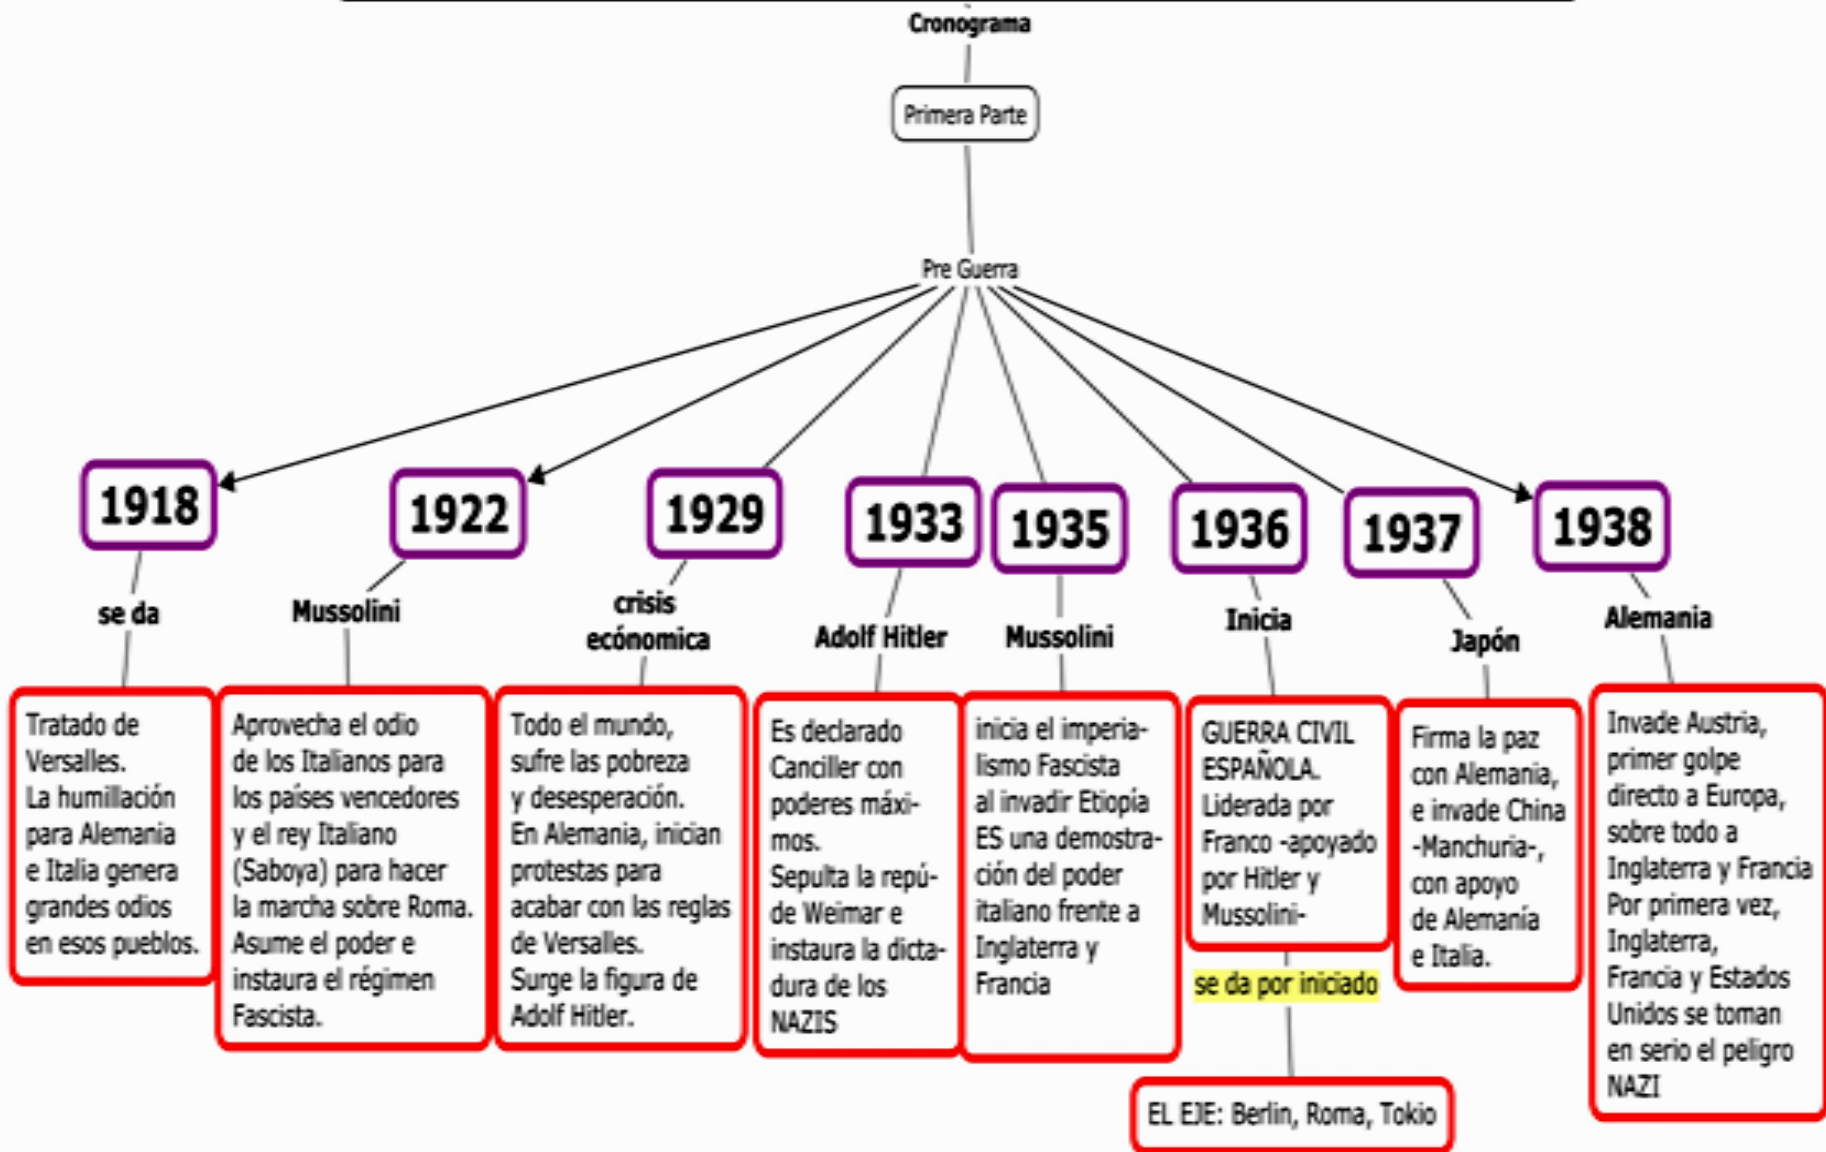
Cronograma

Primera Parte

Pre Guerra

1918

se da

Tratado de Versalles. La humillación para Alemania e Italia genera grandes odios en esos pueblos.

1922

Mussolini

Aprovecha el odio de los Italianos para los países vencedores y el rey Italiano (Saboya) para hacer la marcha sobre Roma. Asume el poder e instaura el régimen Fascista.

1929

crisis ecónomica

Todo el mundo, sufre las pobreza y desesperación. En Alemania, inician protestas para acabar con las reglas de Versalles. Surge la figura de Adolf Hitler.

1933

Adolf Hitler

Es declarado Canciller con poderes máximos. Sepulta la repú- de Weimar e instaura la dictadura de los NAZIS

1935

Mussolini

inicia el imperialismo Fascista al invadir Etiopía ES una demostración del poder italiano frente a Inglaterra y Francia

1936

Inicia

GUERRA CIVIL ESPAÑOLA. Liderada por Franco -apoyado por Hitler y Mussolini-

se da por iniciado

EL EJE: Berlin, Roma, Tokio

1937

Japón

Firma la paz con Alemania, e invade China -Manchuria-, con apoyo de Alemanía e Italia.

1938

Alemania

Invade Austria, primer golpe directo a Europa, sobre todo a Inglaterra y Francia Por primera vez, Inglaterra, Francia y Estados Unidos se toman en serio el peligro NAZI